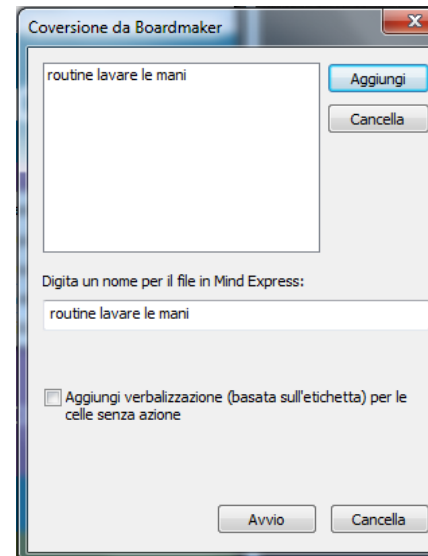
Coversione da Boardmaker

routine lavare le mani

Aggiungi

Cancella

Digita un nome per il file in Mind Express:

routine lavare le mani

Aggiungi verbalizzazione (basata sull'etichetta) per le celle senza azione

Avvio

Cancella